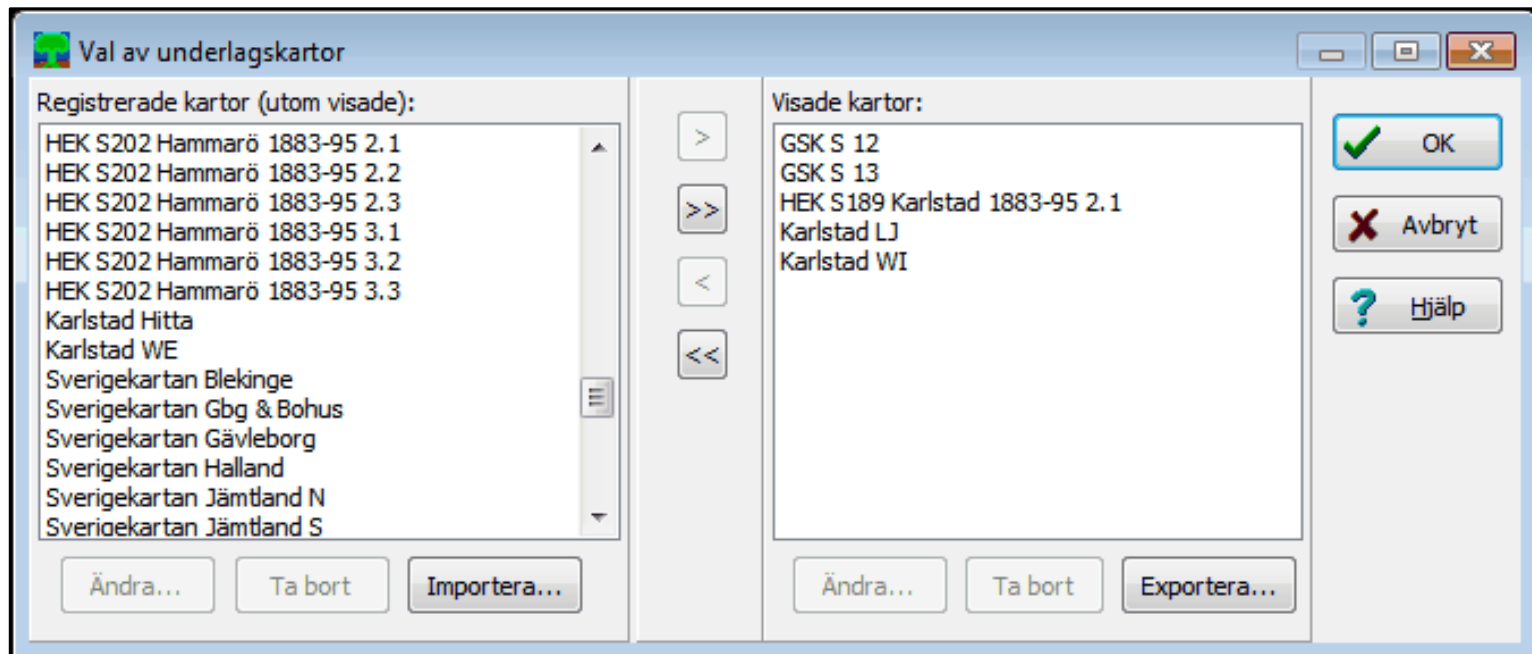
Val av underlagskartor

Registrerade kartor (utom visade):
HEK S202 Hammarö 1883-95 2.1
HEK S202 Hammarö 1883-95 2.2
HEK S202 Hammarö 1883-95 2.3
HEK S202 Hammarö 1883-95 3.1
HEK S202 Hammarö 1883-95 3.2
HEK S202 Hammarö 1883-95 3.3
Karlstad Hitta
Karlstad WE
Sverigekartan Blekinge
Sverigekartan Gbg & Bohus
Sverigekartan Gävleborg
Sverigekartan Halland
Sverigekartan Jämtland N
Sverigekartan Jämtland S

Ändra... Ta bort Importera...

>
>>
<
<<

Visade kartor:
GSK S 12
GSK S 13
HEK S189 Karlstad 1883-95 2.1
Karlstad LJ
Karlstad WI

Ändra... Ta bort Exportera...

OK
Avbryt
Hjälp